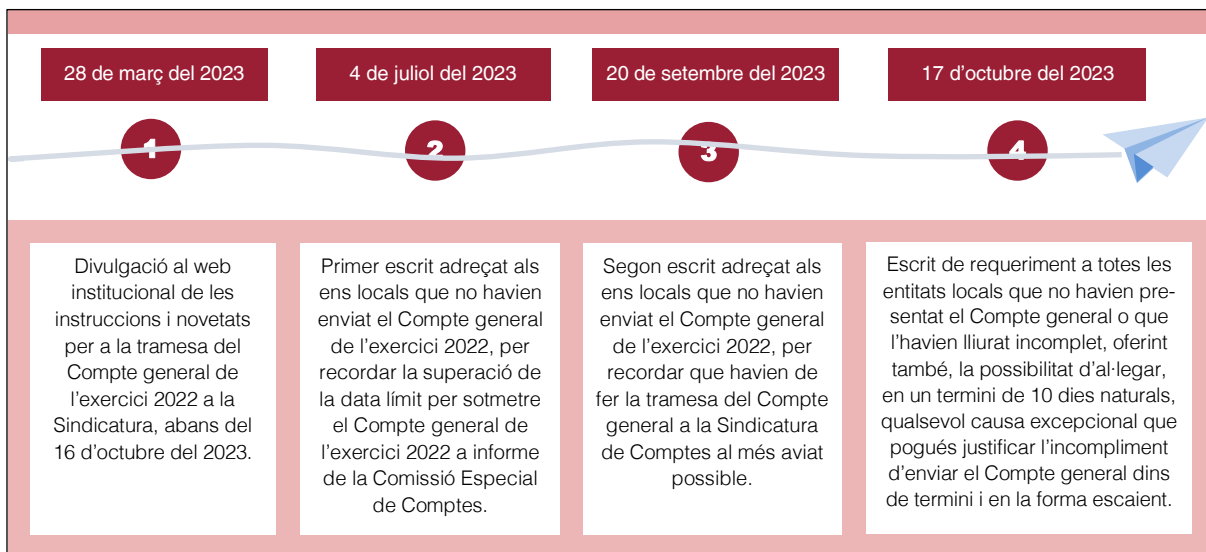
28 de març del 2023

4 de juliol del 2023

20 de setembre del 2023

17 d'octubre del 2023

1

2

3

4

Divulgació al web institucional de les instruccions i novetats per a la tramesa del Compte general de l'exercici 2022 a la Sindicatura, abans del 16 d'octubre del 2023.

Primer escrit adreçat als ens locals que no havien enviat el Compte general de l'exercici 2022, per recordar la superació de la data límit per sotmetre el Compte general de l'exercici 2022 a informe de la Comissió Especial de Comptes.

Segon escrit adreçat als ens locals que no havien enviat el Compte general de l'exercici 2022, per recordar que havien de fer la tramesa del Compte general a la Sindicatura de Comptes al més aviat possible.

Escrit de requeriment a totes les entitats locals que no havien presentat el Compte general o que l'havien lliurat incomplet, oferint també, la possibilitat d'al·legar, en un termini de 10 dies naturals, qualsevol causa excepcional que pogués justificar l'incompliment d'enviar el Compte general dins de termini i en la forma escaient.